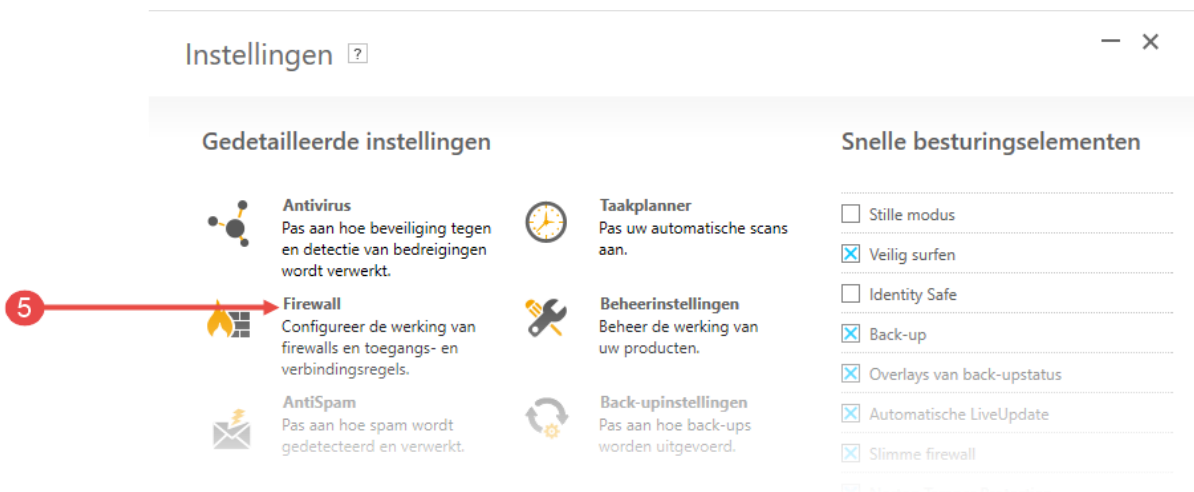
Instellingen ?

Gedetailleerde instellingen

Antivirus
Pas aan hoe beveiliging tegen en detectie van bedreigingen wordt verwerkt.

Taakplanner
Pas uw automatische scans aan.

5

Firewall
Configureer de werking van firewalls en toegangs- en verbindingsregels.

Beheerinstellingen
Beheer de werking van uw producten.

AntiSpam
Pas aan hoe spam wordt gedetecteerd en verwerkt.

Back-upinstellingen
Pas aan hoe back-ups worden uitgevoerd.

Snelle besturingselementen

Stille modus
Veilig surfen
Identity Safe
Back-up
Overlays van back-upstatus
Automatische LiveUpdate
Slimme firewall